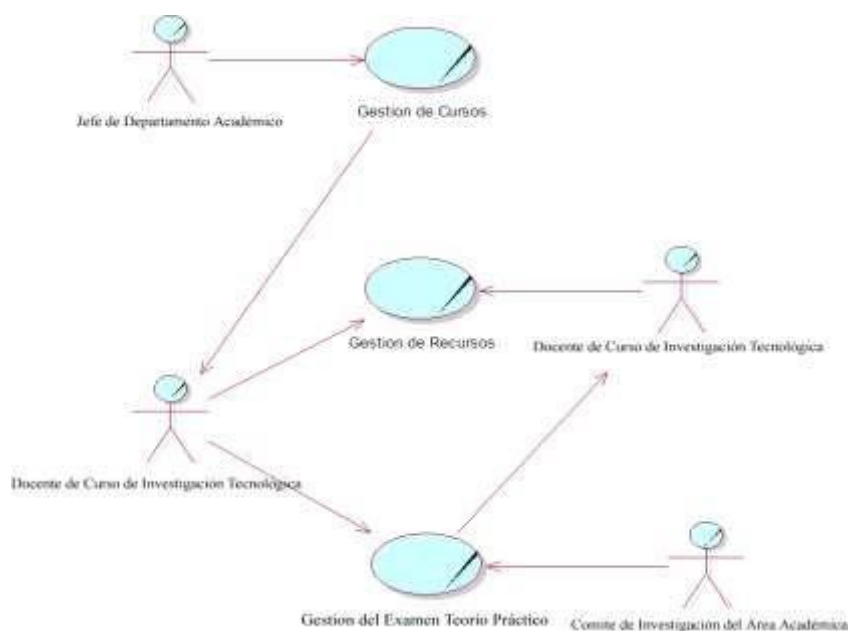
Jefe de Departamento Académico

Gestion de Cursos

Gestion de Recursos

Docente de Curso de Investigación Tecnológica

Docente de Curso de Investigacion Tecnologica

Gestion del Examen Teorio Práctico

Comite de Investigacion del Area Académica